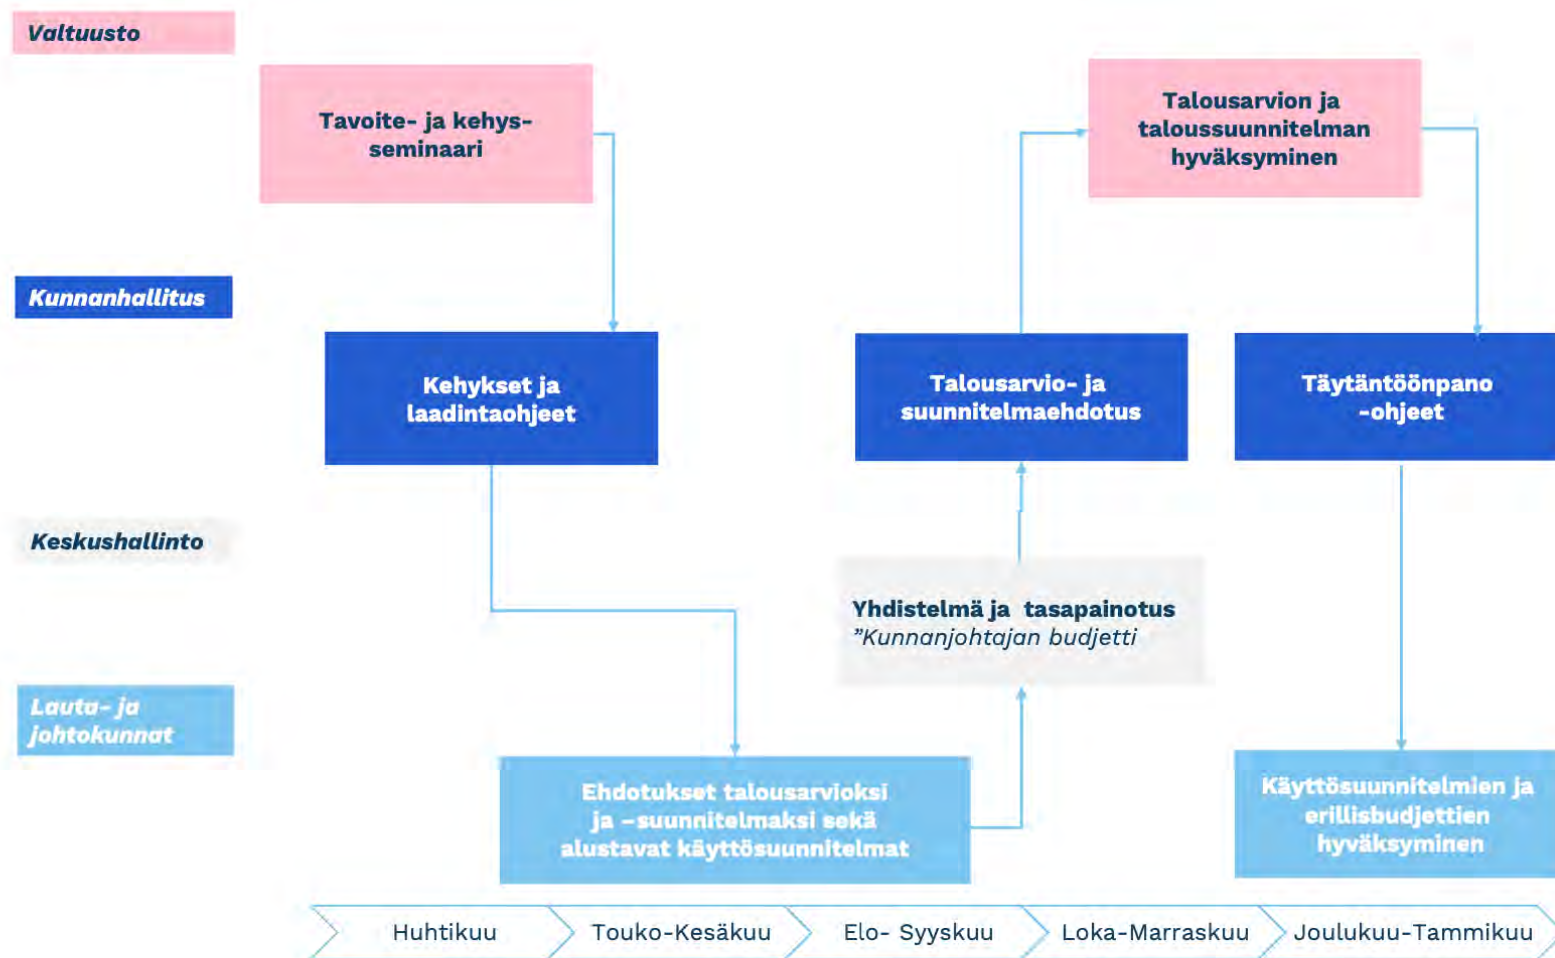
Valtuusto

Tavoite- ja kehys-seminaari

Talousarvion ja taloussuunnitelman hyväksyminen

Kunnanhallitus

Kehykset ja laadintaohjeet

Talousarvio- ja suunnitelmaehdotus

Täytäntöönpano -ohjeet

Keskushallinto

Yhdistelmä ja tasapainotus
”Kunnanjohtajan budjetti

Lauta- ja johtokunnat

Ehdotukset talousarvioksi ja –suunnitelmaksi sekä alustavat käyttösuunnitelmat

Käyttösuunnitelmien ja erillisbudjettien hyväksyminen

Huhtikuu
Touko-Kesäkuu
Elo- Syyskuu
Loka-Marraskuu
Joulukuu-Tammikuu